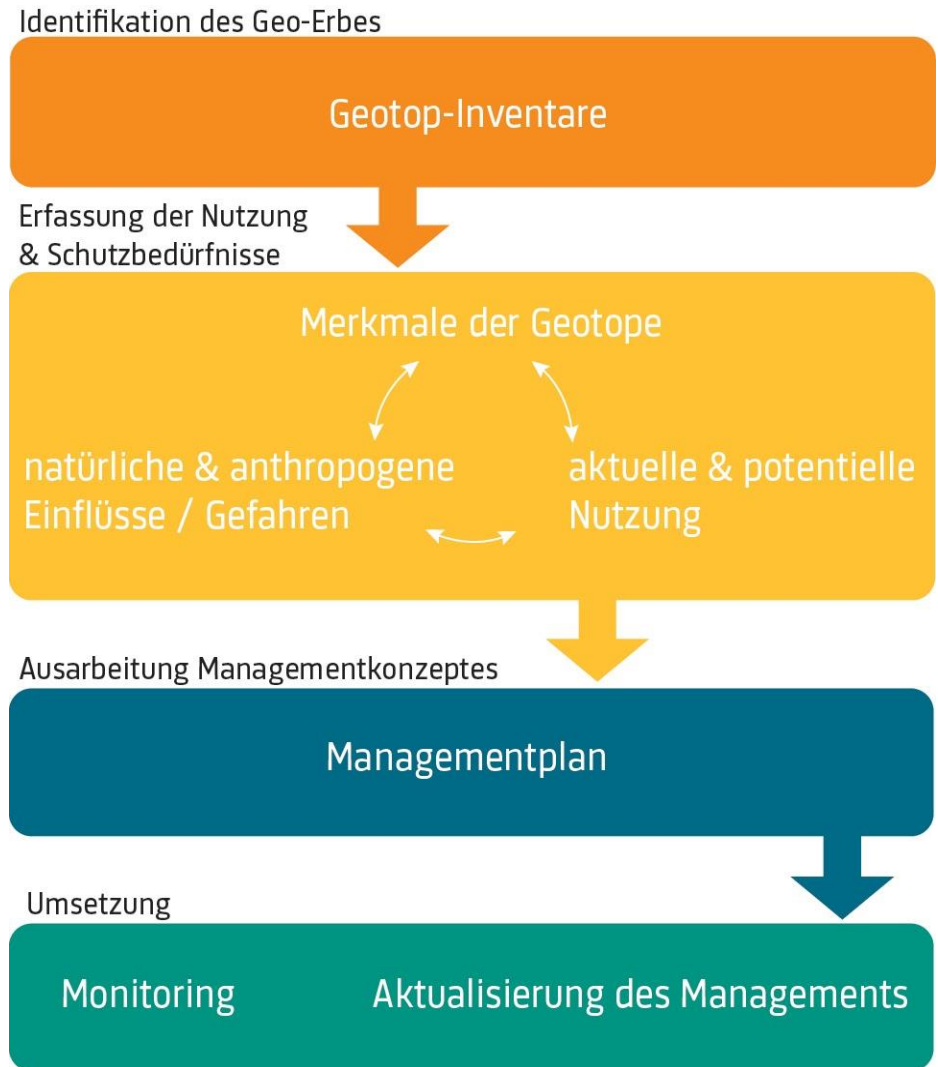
Identifikation des Geo-Erbes

Geotop-Inventare

Erfassung der Nutzung & Schutzbedürfnisse

Merkmale der Geotope

natürliche & anthropogene Einflüsse / Gefahren

aktuelle & potentielle Nutzung

Ausarbeitung Managementkonzeptes

Managementplan

Umsetzung

Monitoring

Aktualisierung des Managements